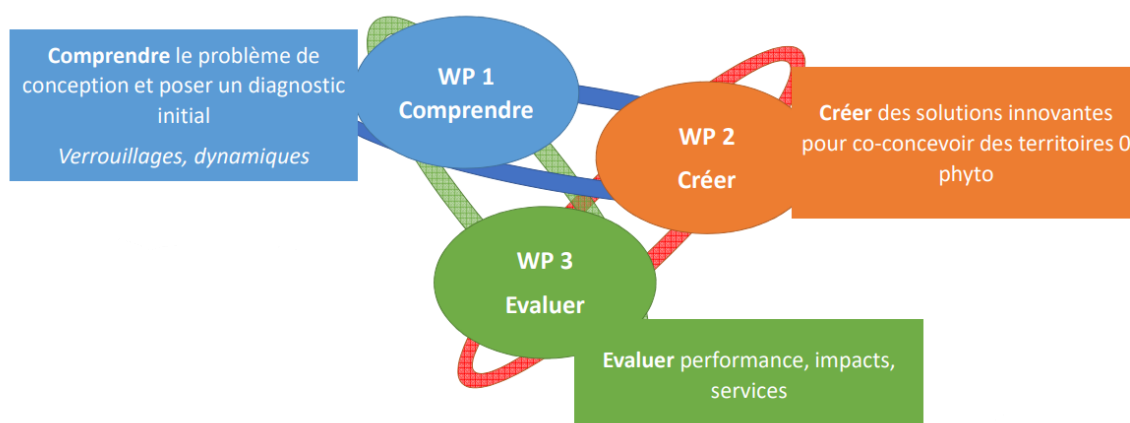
**Comprendre** le problème de conception et poser un diagnostic initial

*Verrouillages, dynamiques*

WP 1

Comprendre

WP 2

Créer

**Créer** des solutions innovantes pour co-concevoir des territoires 0 phyto

WP 3

Evaluer

**Evaluer** performance, impacts, services